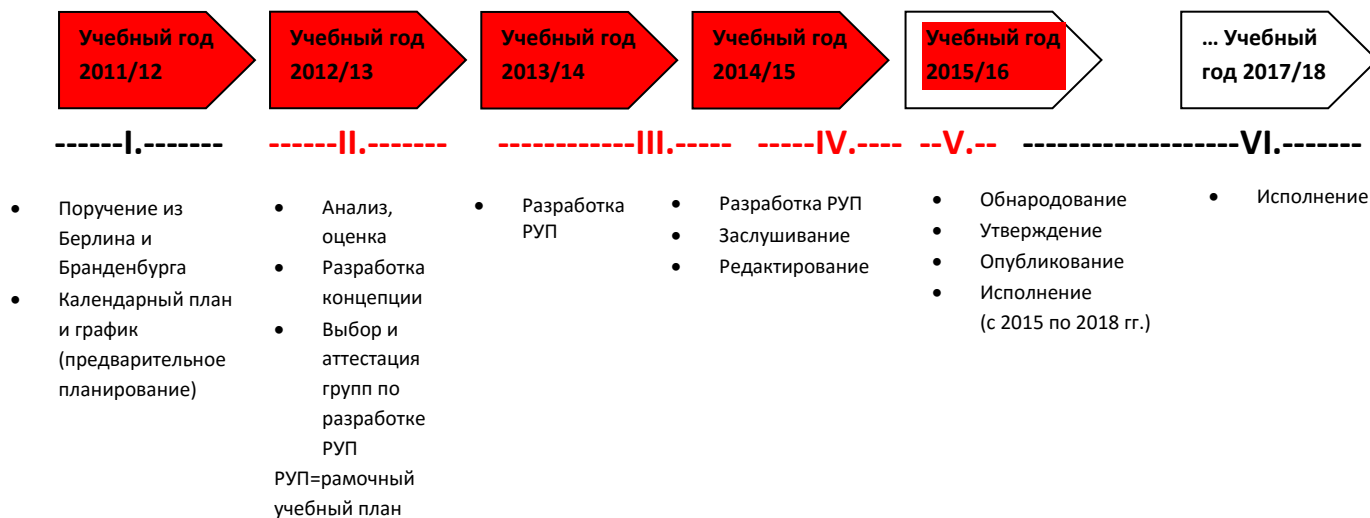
Учебный год 2011/12

Учебный год 2012/13

Учебный год 2013/14

Учебный год 2014/15

Учебный год 2015/16

… Учебный год 2017/18

------I.-------

------II.-------

------------III.-----

-----IV.----

--V.--

-------------------VI.-------

- Поручение из Берлина и Бранденбурга
- Календарный план и график (предварительное планирование)

- Анализ, оценка
- Разработка концепции
- Выбор и аттестация групп по разработке РУП

РУП=рамочный учебный план

- Разработка РУП

- Разработка РУП
- Заслушивание
- Редактирование

- Обнародование
- Утверждение
- Опубликование
- Исполнение (с 2015 по 2018 гг.)

- Исполнение